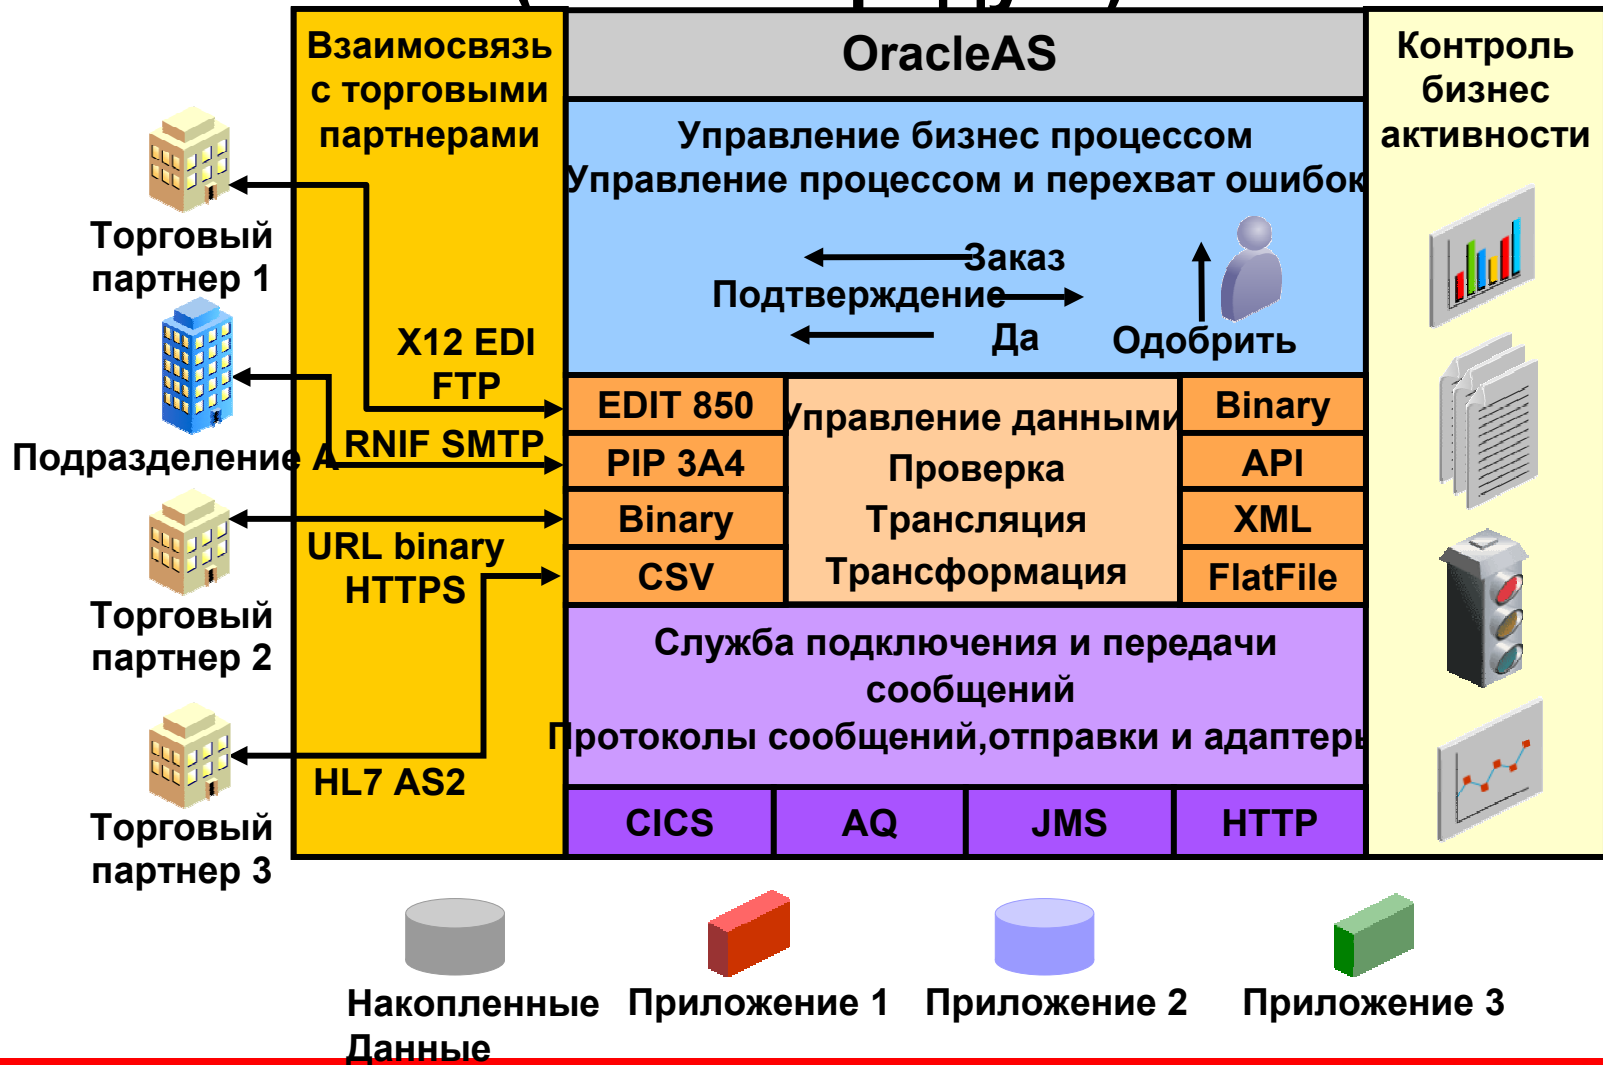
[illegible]

Взаимосвязь с торговыми партнерами

OracleAS

Контроль бизнес активности

Управление бизнес процессом
Управление процессом и перехват ошибок

Заказ
Подтверждение
Да
Одобрить

Торговый партнер 1

X12 EDI
FTP

RNIF SMTP

Подразделение А

URL binary
HTTPS

Торговый партнер 2

HL7 AS2

Торговый партнер 3

| EDIT 850 | Управление данными | Binary |
|---|---|---|
| PIP 3A4 | Проверка | API |
| Binary | Трансляция | XML |
| CSV | Трансформация | FlatFile |

Служба подключения и передачи сообщений
Протоколы сообщений,отправки и адаптеры

| CICS | AQ | JMS | HTTP |
|---|---|---|---|

Накопленные Данные
Приложение 1
Приложение 2
Приложение 3